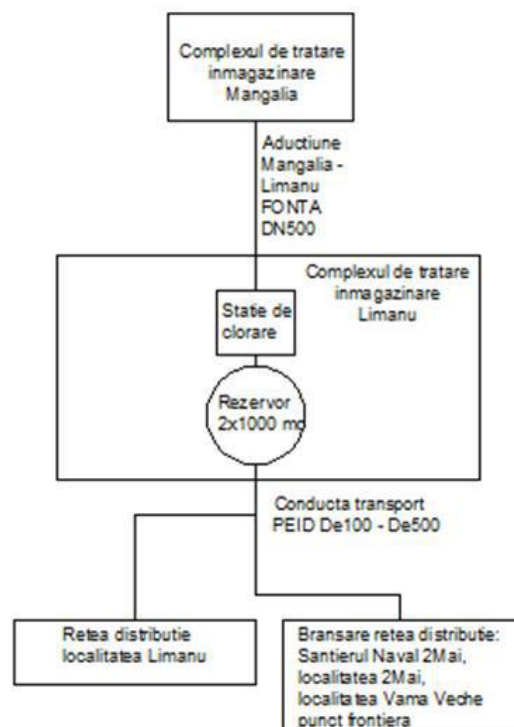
Complexul de tratare inmagazinare Mangalia

Aductiune Mangalia - Limanu FONTA DN500

Complexul de tratare inmagazinare Limanu

Statie de clorare

Rezervor 2x1000 mc

Conducta transport PEID De100 - De500

Retea distributie localitatea Limanu

Bransare retea distributie: Santierul Naval 2Mai, localitatea 2Mai, localitatea Vama Veche punct frontiera